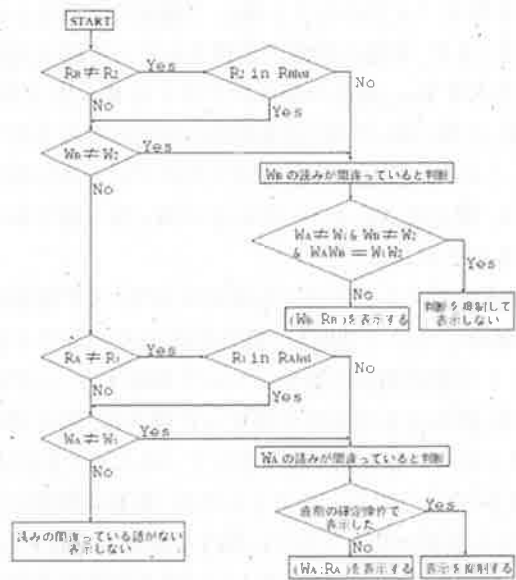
START

$R_B \neq R_2$

Yes

$R_2$ in $R_{BNM}$

No

No

Yes

$W_B \neq W_2$

Yes

$W_B$ の読みが間違っていると判断

No

$W_A \neq W_1$ & $W_B \neq W_2$ & $W_AW_B = W_1W_2$

Yes

No

$(W_B : R_B)$ を表示する

判断を抑制して表示しない

$R_A \neq R_1$

Yes

$R_1$ in $R_{ANM}$

No

No

Yes

$W_A \neq W_1$

Yes

No

$W_A$ の読みが間違っていると判断

直前の確定操作で表示した

Yes

No

読みの間違っている語がない 表示しない

$(W_A : R_A)$ を表示する

表示を抑制する